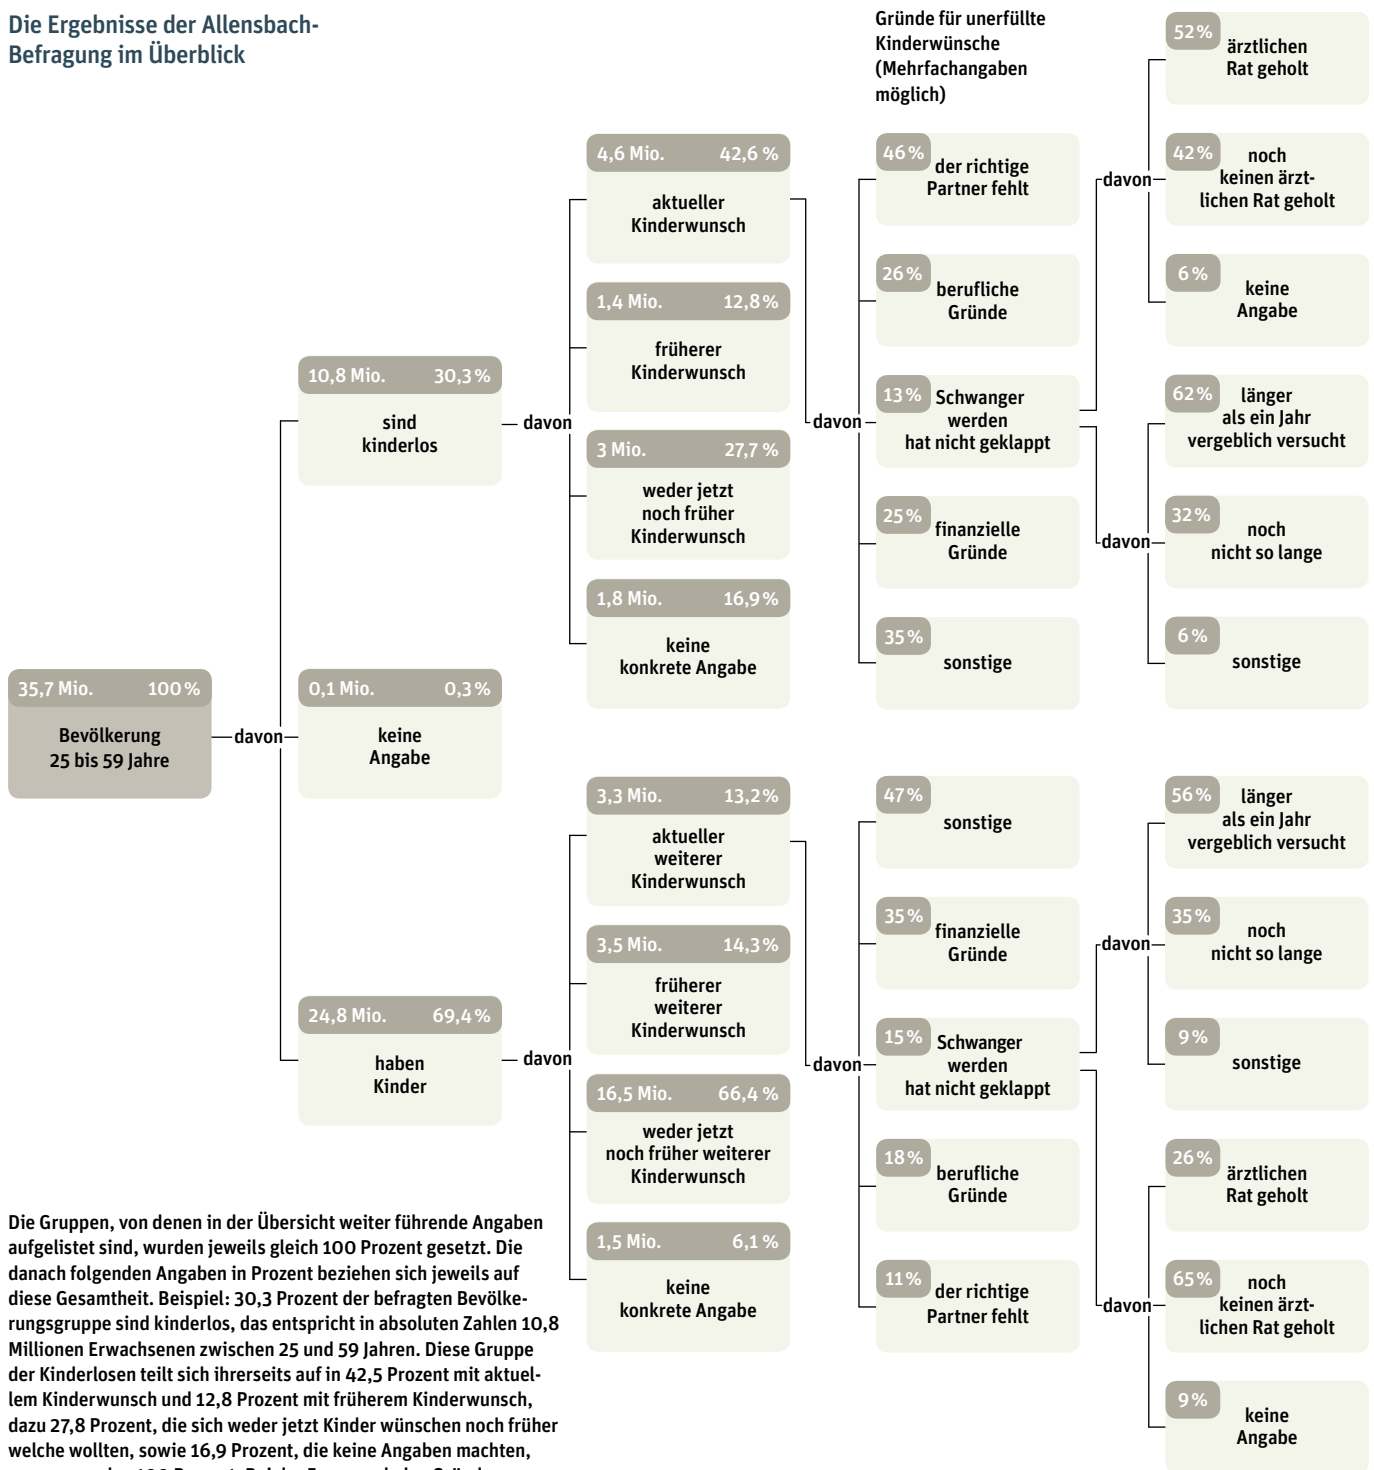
Die Ergebnisse der Allensbach-Befragung im Überblick

Gründe für unerfüllte Kinderwünsche (Mehrfachangaben möglich)

35,7 Mio. 100 %
Bevölkerung 25 bis 59 Jahre

davon

10,8 Mio. 30,3 %
sind kinderlos

0,1 Mio. 0,3 %
keine Angabe

24,8 Mio. 69,4 %
haben Kinder

davon

4,6 Mio. 42,6 %
aktueller Kinderwunsch

1,4 Mio. 12,8 %
früherer Kinderwunsch

3 Mio. 27,7 %
weder jetzt noch früher Kinderwunsch

1,8 Mio. 16,9 %
keine konkrete Angabe

davon

46 % der richtige Partner fehlt

26 % berufliche Gründe

13 % Schwanger werden hat nicht geklappt

25 % finanzielle Gründe

35 % sonstige

davon

52 % ärztlichen Rat geholt

42 % noch keinen ärztlichen Rat geholt

6 % keine Angabe

davon

62 % länger als ein Jahr vergeblich versucht

32 % noch nicht so lange

6 % sonstige

davon

3,3 Mio. 13,2 %
aktueller weiterer Kinderwunsch

3,5 Mio. 14,3 %
früherer weiterer Kinderwunsch

16,5 Mio. 66,4 %
weder jetzt noch früher weiterer Kinderwunsch

1,5 Mio. 6,1 %
keine konkrete Angabe

davon

47 % sonstige

35 % finanzielle Gründe

15 % Schwanger werden hat nicht geklappt

18 % berufliche Gründe

11 % der richtige Partner fehlt

davon

56 % länger als ein Jahr vergeblich versucht

35 % noch nicht so lange

9 % sonstige

davon

26 % ärztlichen Rat geholt

65 % noch keinen ärztlichen Rat geholt

9 % keine Angabe

Die Gruppen, von denen in der Übersicht weiter führende Angaben aufgelistet sind, wurden jeweils gleich 100 Prozent gesetzt. Die danach folgenden Angaben in Prozent beziehen sich jeweils auf diese Gesamtheit. Beispiel: 30,3 Prozent der befragten Bevölkerungsgruppe sind kinderlos, das entspricht in absoluten Zahlen 10,8 Millionen Erwachsenen zwischen 25 und 59 Jahren. Diese Gruppe der Kinderlosen teilt sich ihrerseits auf in 42,5 Prozent mit aktuellem Kinderwunsch und 12,8 Prozent mit früherem Kinderwunsch, dazu 27,8 Prozent, die sich weder jetzt Kinder wünschen noch früher welche wollten, sowie 16,9 Prozent, die keine Angaben machten, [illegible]